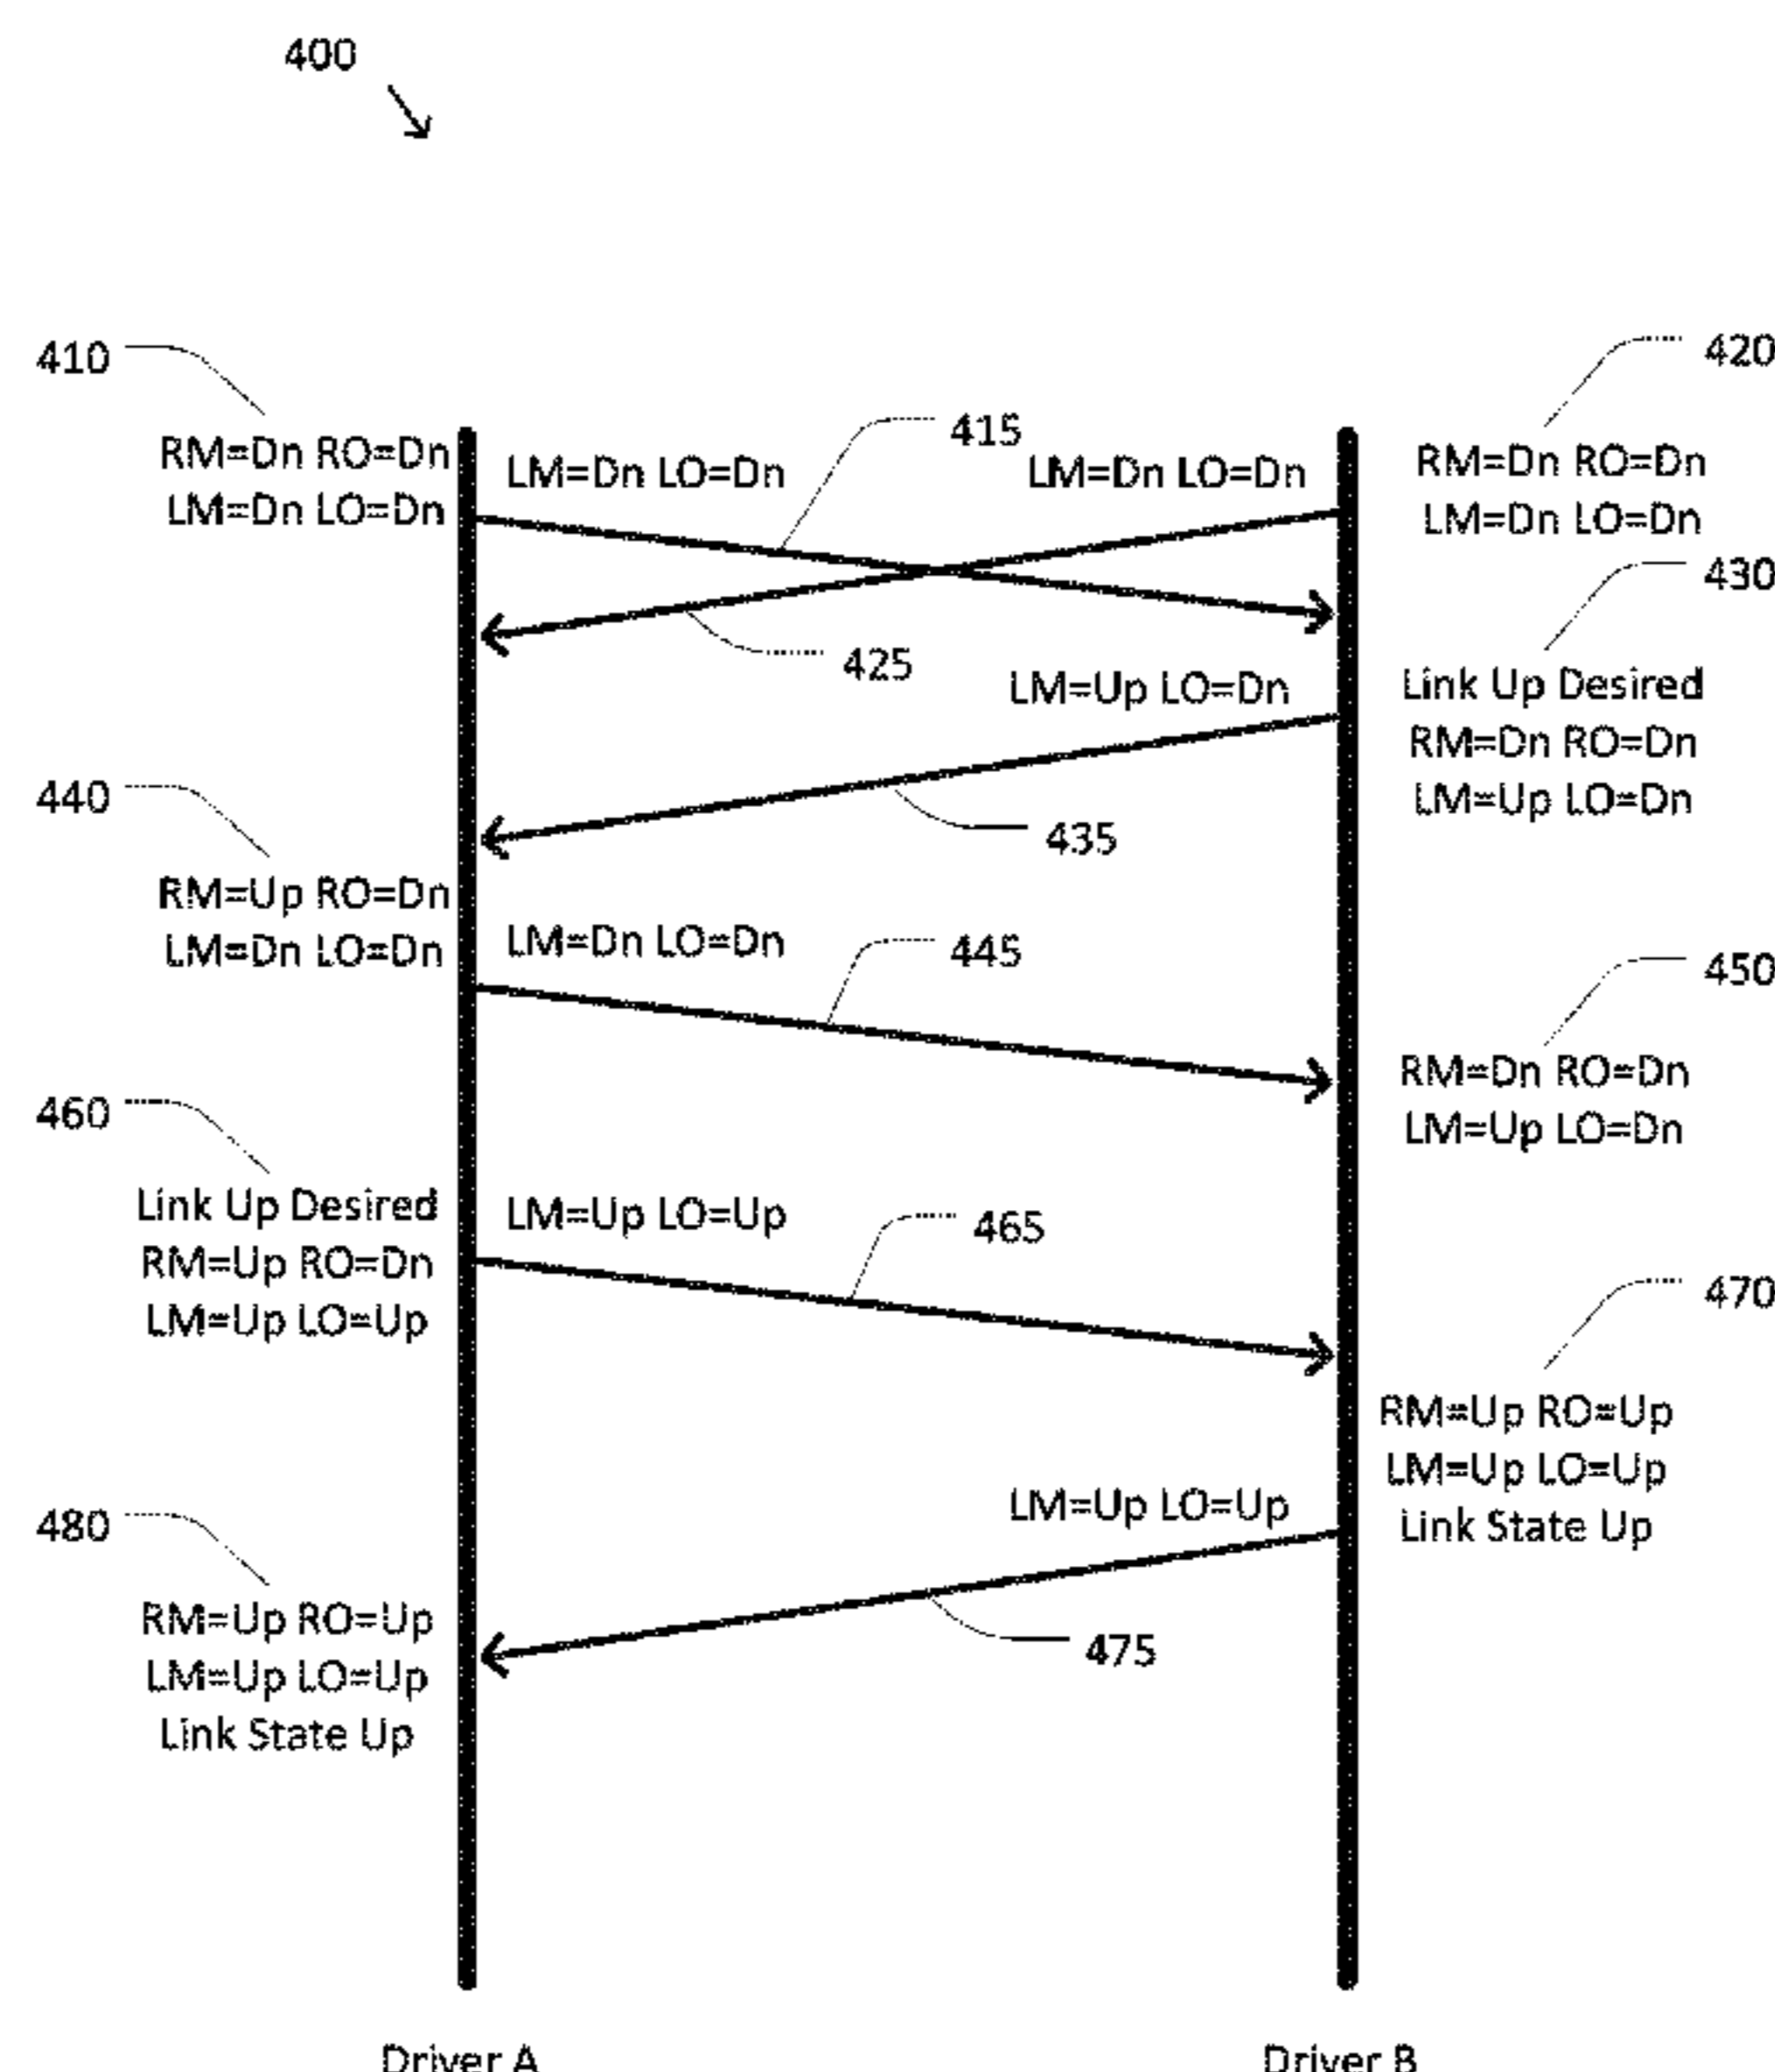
400

410

RM=Dn RO=Dn
LM=Dn LO=Dn

LM=Dn LO=Dn

415

LM=Dn LO=Dn

420

RM=Dn RO=Dn
LM=Dn LO=Dn

425

430

LM=Up LO=Dn

Link Up Desired
RM=Dn RO=Dn
LM=Up LO=Dn

440

435

RM=Up RO=Dn
LM=Dn LO=Dn

LM=Dn LO=Dn

445

450

RM=Dn RO=Dn
LM=Up LO=Dn

460

Link Up Desired
RM=Up RO=Dn
LM=Up LO=Up

LM=Up LO=Up

465

470

RM=Up RO=Up
LM=Up LO=Up
Link State Up

LM=Up LO=Up

480

RM=Up RO=Up
LM=Up LO=Up
Link State Up

475

Driver A

Driver B